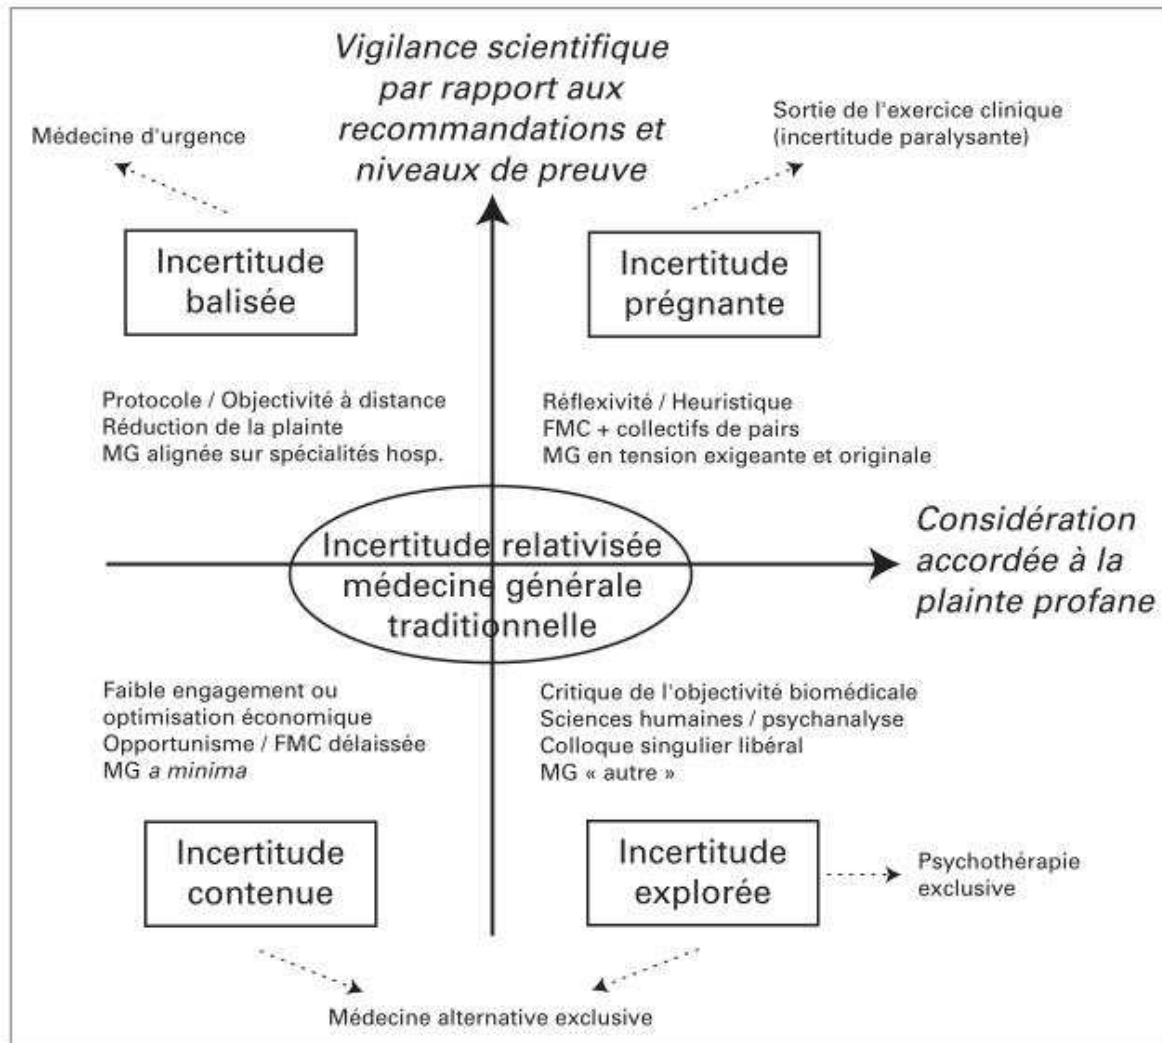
Vigilance scientifique par rapport aux recommandations et niveaux de preuve

Médecine d'urgence

Sortie de l'exercice clinique (incertitude paralysante)

Incertitude balisée

Incertitude prégnante

Protocole / Objectivité à distance
Réduction de la plainte
MG alignée sur spécialités hosp.

Réflexivité / Heuristique
FMC + collectifs de pairs
MG en tension exigeante et originale

Incertitude relativisée
médecine générale
traditionnelle

Considération accordée à la plainte profane

Faible engagement ou optimisation économique
Opportunisme / FMC délaissée
MG *a minima*

Critique de l'objectivité biomédicale
Sciences humaines / psychanalyse
Colloque singulier libéral
MG « autre »

Incertitude contenue

Incertitude explorée

Psychothérapie exclusive

Médecine alternative exclusive